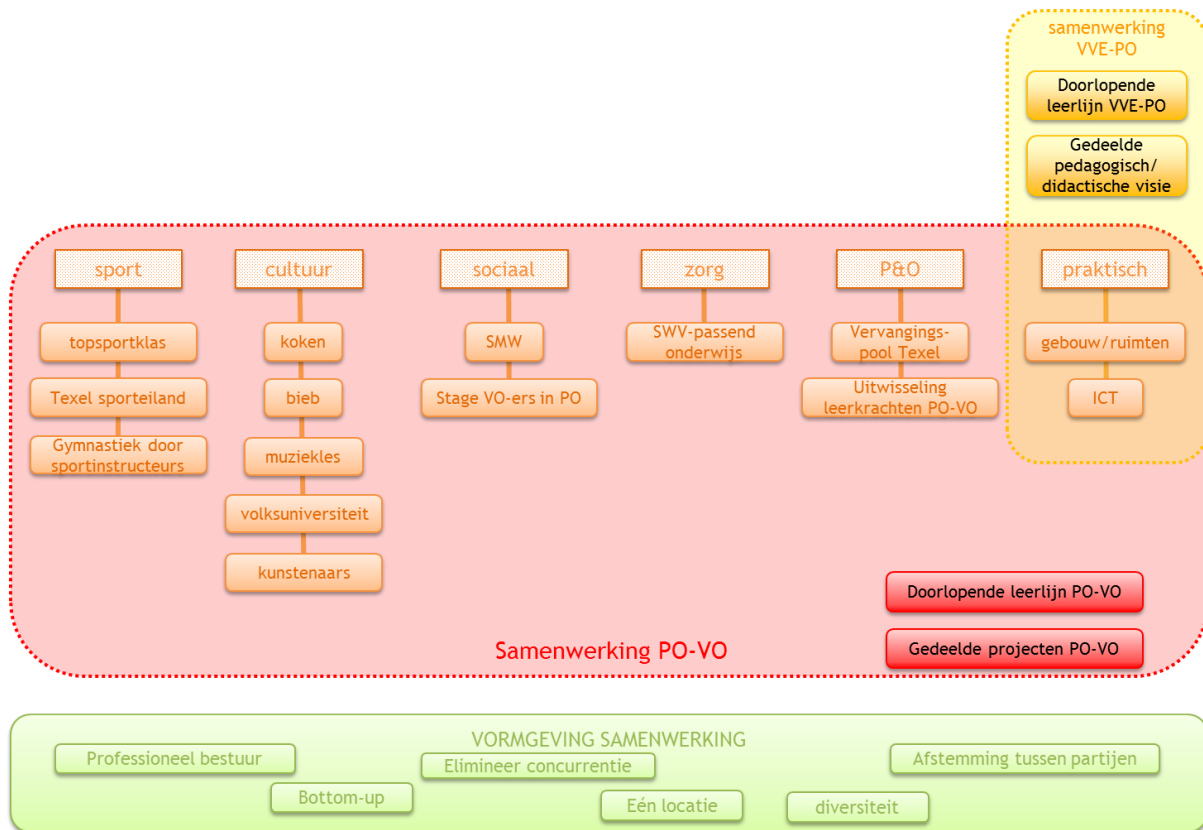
samenwerking VVE-PO

Doorlopende leerlijn VVE-PO

Gedeelde pedagogisch/ didactische visie

sport

topsportklas

Texel sporteiland

Gymnastiek door sportinstructeurs

cultuur

koken

bieb

muziekles

volksuniversiteit

kunstenaars

sociaal

SMW

Stage VO-ers in PO

zorg

SWV-passend onderwijs

P&O

Vervangings-pool Texel

Uitwisseling leerkrachten PO-VO

praktisch

gebouw/ruimten

ICT

Doorlopende leerlijn PO-VO

Gedeelde projecten PO-VO

Samenwerking PO-VO

VORMGEVING SAMENWERKING

Professioneel bestuur

Elimineer concurrentie

Afstemming tussen partijen

Bottom-up

Eén locatie

diversiteit